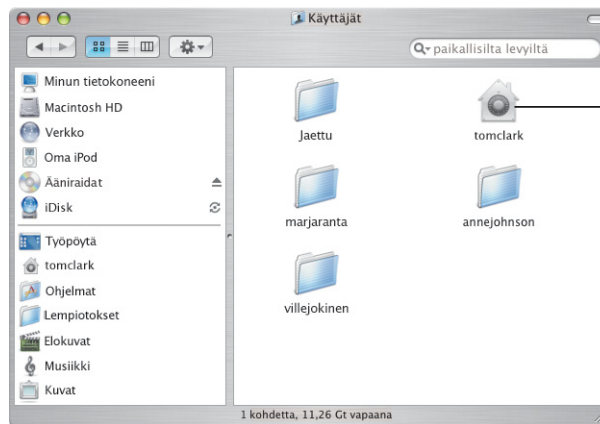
Käyttäjät

paikallisilta levyiltä

Minun tietokoneeni
Macintosh HD
Verkko
Oma iPod
Ääniraidat
iDisk
Työpöytä
tomclark
Ohjelmat
Lempiotokset
Elokuvat
Musiikki
Kuvat

Jaettu
tomclark
marjaranta
annejohnson
villejokinen

1 kohdetta, 11,26 Gt vapaana